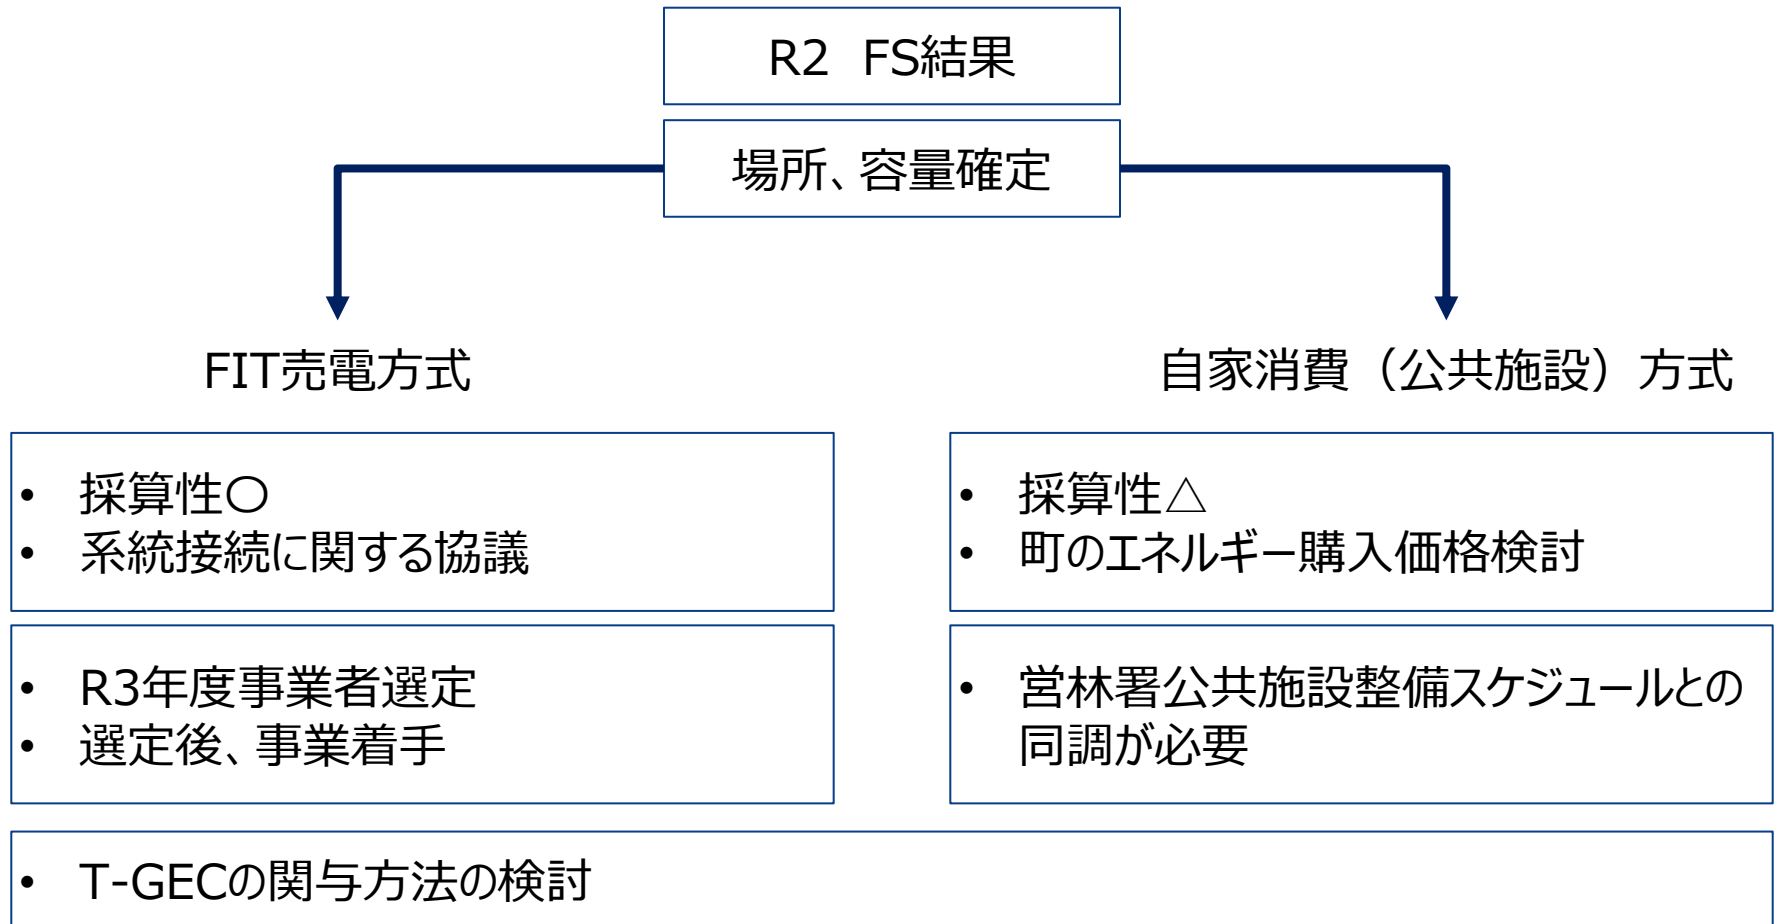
R2 FS結果

場所、容量確定

FIT売電方式

自家消費（公共施設）方式

• 採算性○
• 系統接続に関する協議

• 採算性△
• 町のエネルギー購入価格検討

• R3年度事業者選定
• 選定後、事業着手

• 営林署公共施設整備スケジュールとの同調が必要

• T-GECの関与方法の検討